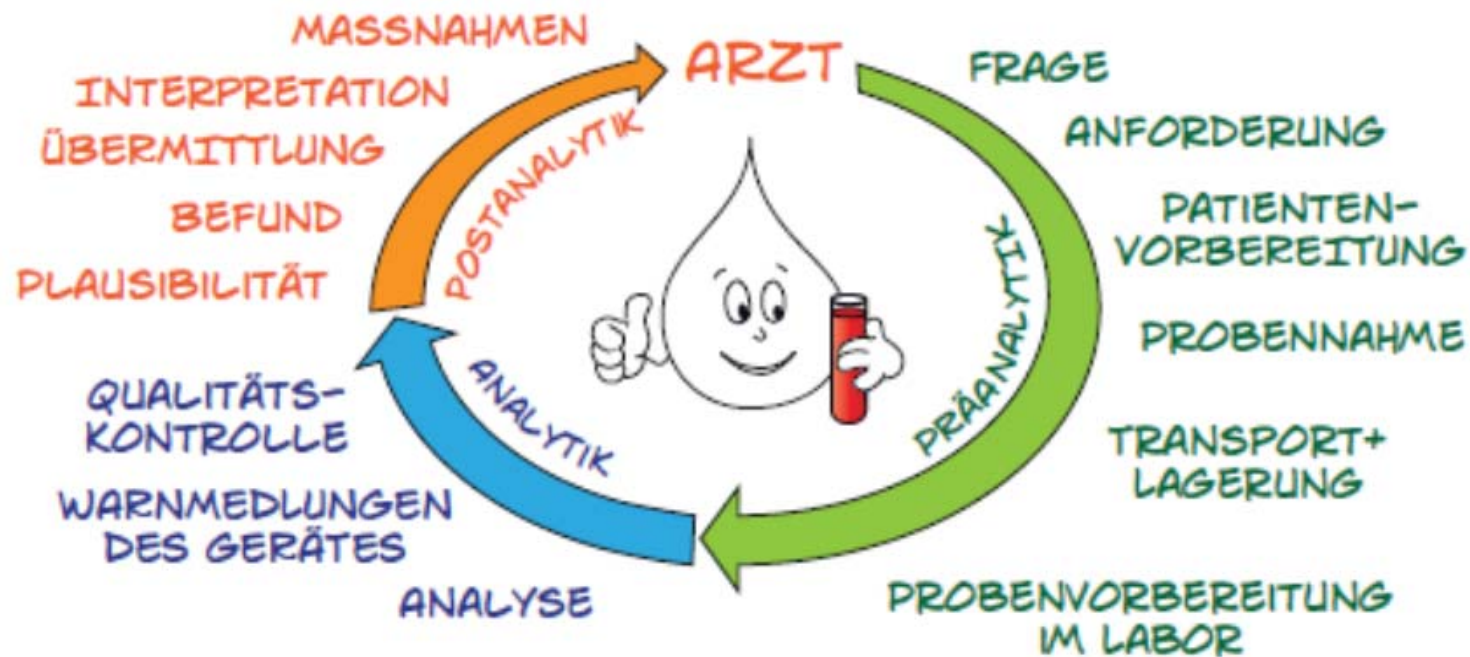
ARZT

FRAGE
ANFORDERUNG
PATIENTEN-VORBEREITUNG
PROBENNAHME
TRANSPORT+ LAGERUNG
PROBENVORBEREITUNG IM LABOR

PRÄANALYTIK

ANALYTIK

ANALYSE
WARNMEDLUNGEN DES GERÄTES
QUALITÄTS-KONTROLLE

POSTANALYTIK

PLAUSIBILITÄT
BEFUND
ÜBERMITTLUNG
INTERPRETATION
MASSNAHMEN